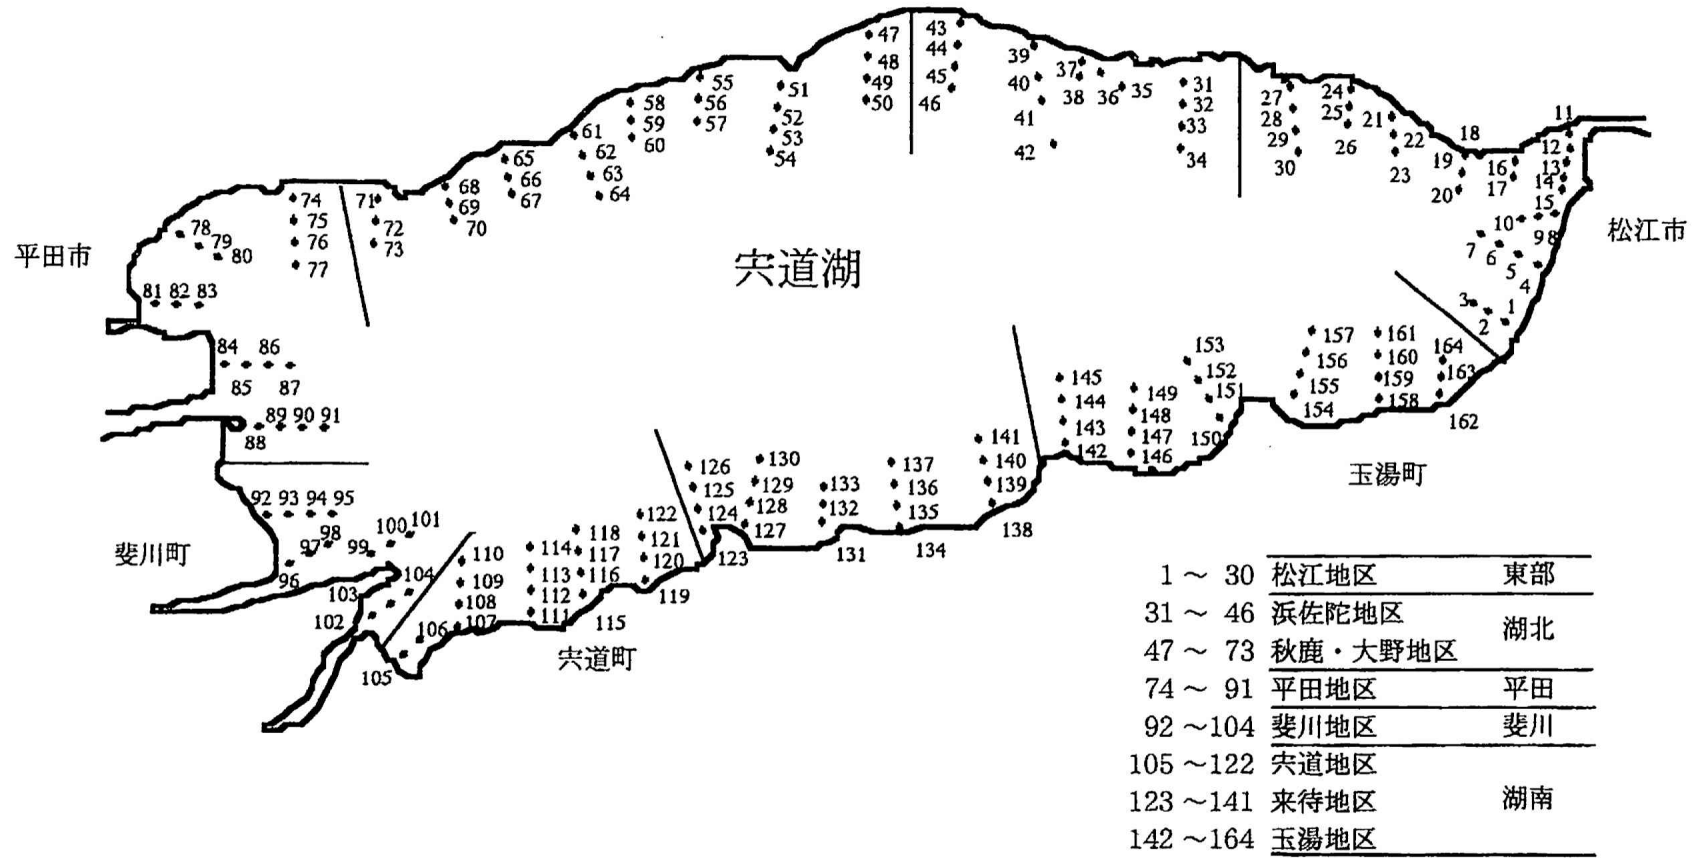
宍道湖

平田市

松江市

斐川町

宍道町

玉湯町

47
48
49
50
43
44
45
46
39
40
41
42
37
38
36
35
31
32
33
34
27
28
29
30
24
25
26
21
22
23
18
19
20
16
17
11
12
13
14
15
10
9
8
7
6
5
4
3
2
1
55
56
57
51
52
53
54
58
59
60
61
62
63
64
65
66
67
68
69
70
71
72
73
74
75
76
77
78
79
80
81
82
83
84
86
85
87
89
90
91
88
92
93
94
95
98
97
99
100
101
96
103
104
102
106
105
110
109
108
107
114
113
112
111
118
117
116
115
122
121
120
119
126
125
124
123
130
129
128
127
133
132
131
137
136
135
134
141
140
139
138
145
144
143
142
149
148
147
146
153
152
151
150
157
156
155
154
161
160
159
158
164
163
162

| | | |
|---|---|---|
| 1 ～ 30 | 松江地区 | 東部 |
| 31 ～ 46 | 浜佐陀地区 | 湖北 |
| 47 ～ 73 | 秋鹿・大野地区 | |
| 74 ～ 91 | 平田地区 | 平田 |
| 92 ～104 | 斐川地区 | 斐川 |
| 105 ～122 | 宍道地区 | 湖南 |
| 123 ～141 | 来待地区 | |
| 142 ～164 | 玉湯地区 | |